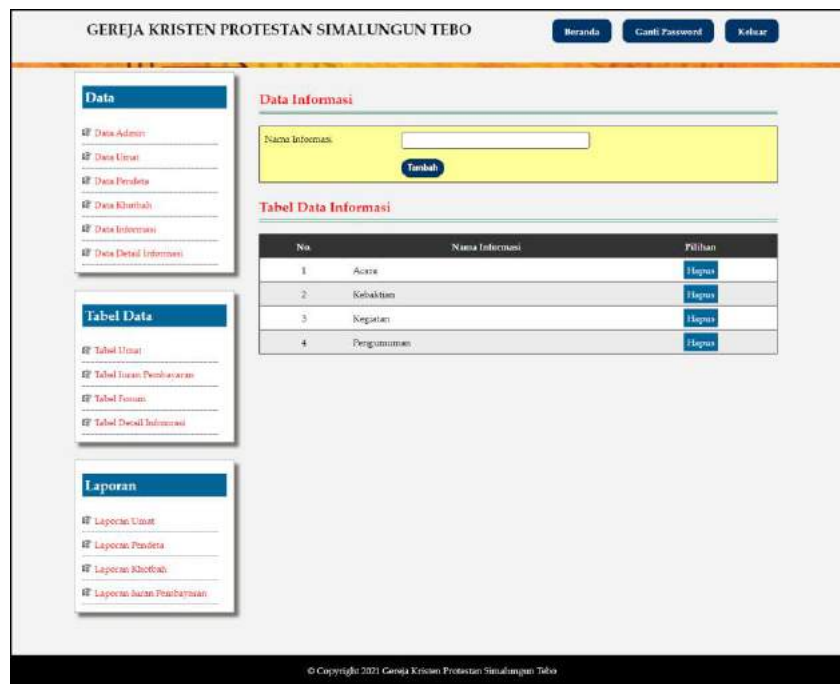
GEREJA KRISTEN PROTESTAN SIMALUNGUN TEBO

Beranda Ganti Password Keluar

Data

Data Admin
Data Umat
Data Pendeta
Data Khotbah
Data Informasi
Data Detail Informasi

Tabel Data

Tabel Umat
Tabel Iuran Pembayaran
Tabel Forum
Tabel Detail Informasi

Laporan

Laporan Umat
Laporan Pendeta
Laporan Khotbah
Laporan Iuran Pembayaran

Data Informasi

Nama Informasi

Tambah

Tabel Data Informasi

| No. | Nama Informasi | Pilihan |
|---|---|---|
| 1 | Acara | Hapus |
| 2 | Kebaktian | Hapus |
| 3 | Kegiatan | Hapus |
| 4 | Pengumuman | Hapus |

© Copyright 2021 Gereja Kristen Protestan Simalungun Tebo